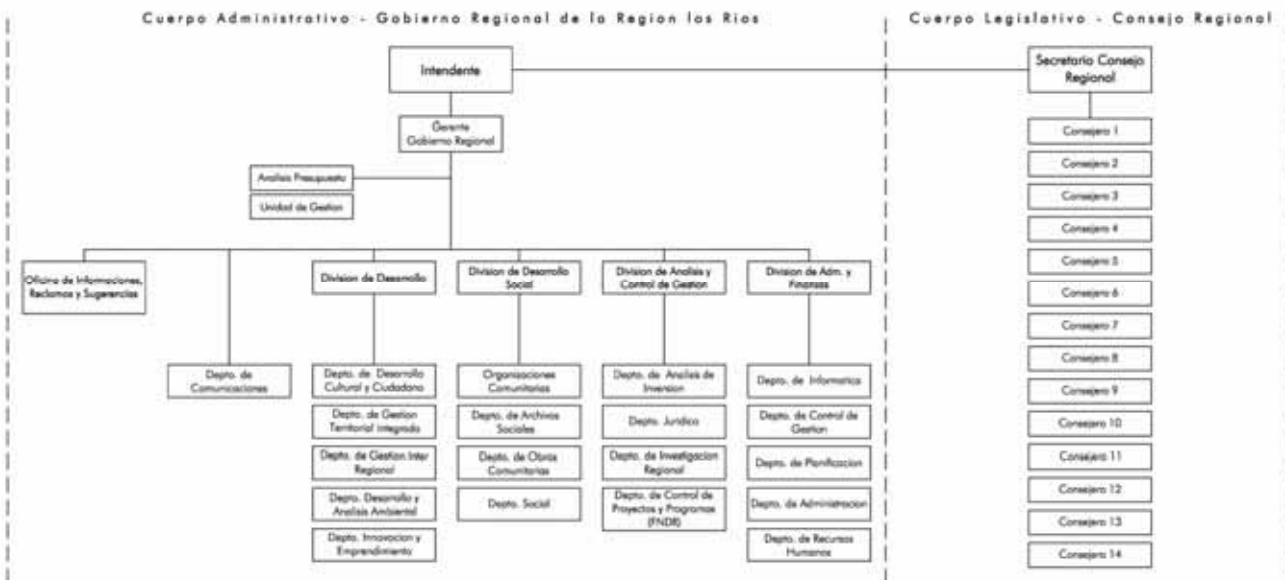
Cuerpo Administrativo - Gobierno Regional de la Region los Rios

Intendente

Gerente Gobierno Regional

Analisis Presupuesto

Unidad de Gestion

Oficina de Informaciones, Reclamos y Sugerencias

Depto. de Comunicaciones

Division de Desarrollo

Depto. de Desarrollo Cultural y Ciudadano

Depto. de Gestion Territorial Integrada

Depto. de Gestion Inter Regional

Depto. Desarrollo y Analisis Ambiental

Depto. Innovacion y Emprendimiento

Division de Desarrollo Social

Organizaciones Comunitarias

Depto. de Archivos Sociales

Depto. de Obras Comunitarias

Depto. Social

Division de Analisis y Control de Gestion

Depto. de Analisis de Inversion

Depto. Juridico

Depto. de Investigacion Regional

Depto. de Control de Proyectos y Programas (FNDR)

Division de Adm. y Finanzas

Depto. de Informatica

Depto. de Control de Gestion

Depto. de Planificacion

Depto. de Administracion

Depto. de Recursos Humanos

Cuerpo Legislativo - Consejo Regional

Secretario Consejo Regional

Consejero 1

Consejero 2

Consejero 3

Consejero 4

Consejero 5

Consejero 6

Consejero 7

Consejero 8

Consejero 9

Consejero 10

Consejero 11

Consejero 12

Consejero 13

Consejero 14